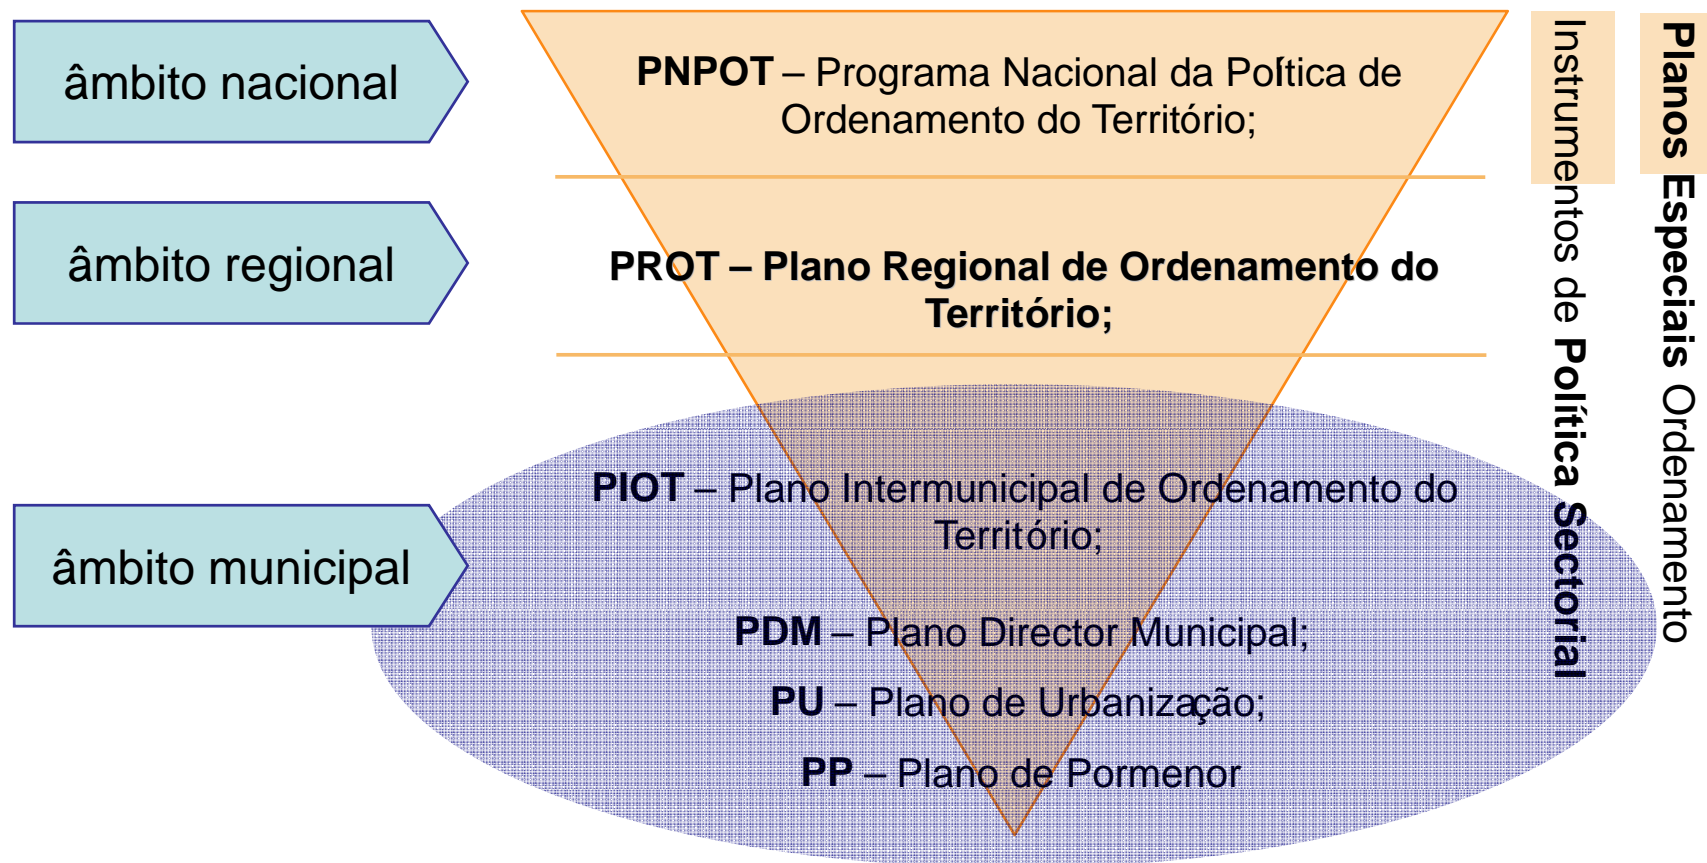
âmbito nacional

âmbito regional

âmbito municipal

**PNPOT** – Programa Nacional da Polítca de Ordenamento do Território;

**PROT – Plano Regional de Ordenamento do Território;**

**PIOT** – Plano Intermunicipal de Ordenamento do Território;

**PDM** – Plano Director Municipal;

**PU** – Plano de Urbanização;

**PP** – Plano de Pormenor

Instrumentos de **Política Sectorial**

**Planos Especiais** Ordenamento